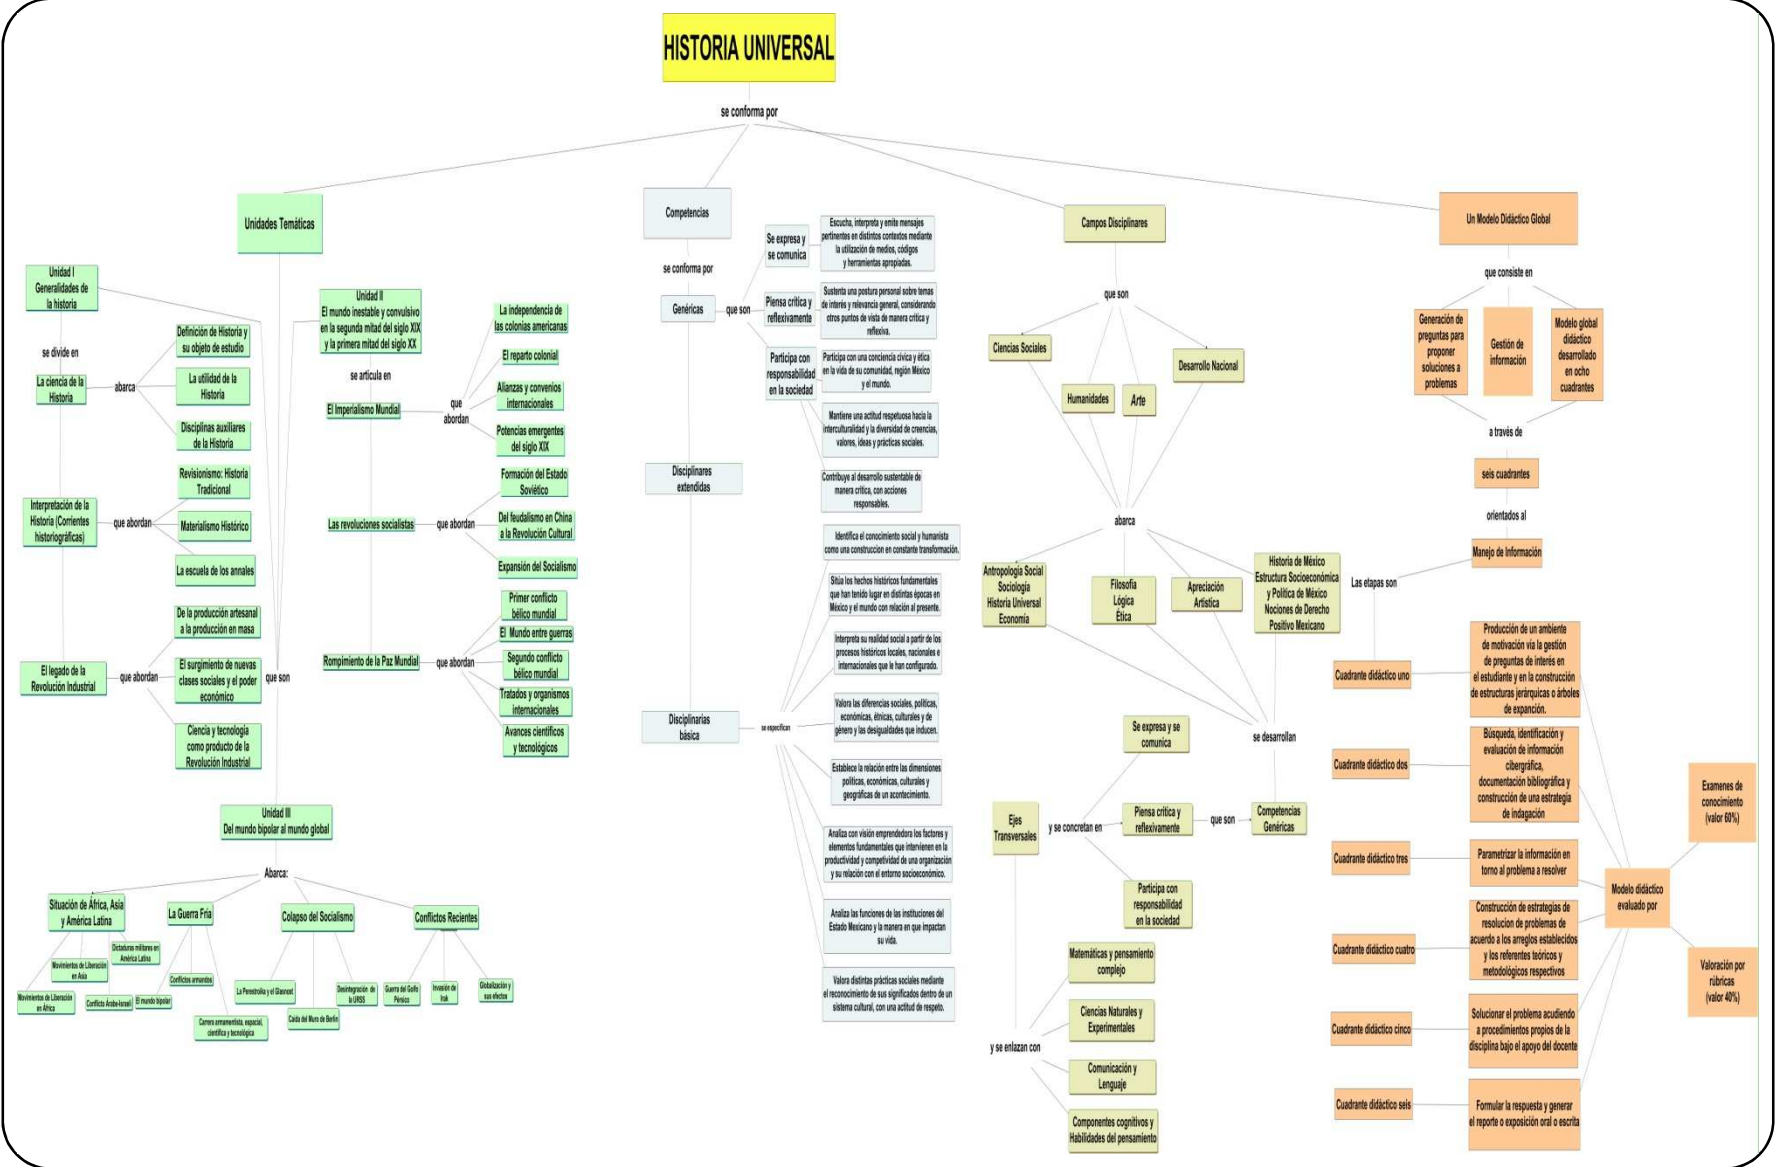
HISTORIA UNIVERSAL

se conforma por

Unidades Temáticas

Unidad I Generalidades de la historia

se divide en

La ciencia de la Historia

abarca

Definición de Historia y su objeto de estudio

La utilidad de la Historia

Disciplinas auxiliares de la Historia

Interpretación de la Historia (Corrientes historiográficas)

que abordan

Revisionismo: Historia Tradicional

Materialismo Histórico

La escuela de los annales

El legado de la Revolución Industrial

que abordan

De la producción artesanal a la producción en masa

El surgimiento de nuevas clases sociales y el poder económico

Ciencia y tecnología como producto de la Revolución Industrial

que son

Unidad II El mundo inestable y convulsivo en la segunda mitad del siglo XIX y la primera mitad del siglo XX

se articula en

El Imperialismo Mundial

que abordan

La independencia de las colonias americanas

El reparto colonial

Alianzas y convenios internacionales

Potencias emergentes del siglo XIX

Las revoluciones socialistas

que abordan

Formación del Estado Soviético

Del feudalismo en China a la Revolución Cultural

Expansión del Socialismo

Rompimiento de la Paz Mundial

que abordan

Primer conflicto bélico mundial

El Mundo entre guerras

Segundo conflicto bélico mundial

Tratados y organismos internacionales

Avances científicos y tecnológicos

Unidad III Del mundo bipolar al mundo global

Abarca:

Situación de África, Asia y América Latina

Movimientos de Liberación en Asia

Dictaduras militares en América Latina

Movimientos de Liberación en África

Conflicto Árabe-Israelí

El mundo bipolar

La Guerra Fría

Conflictos armados

Carrera armamentista, espacial, científica y tecnológica

Colapso del Socialismo

La Perestroika y el Glasnost

Caída del Muro de Berlín

Desintegración de la URSS

Conflictos Recientes

Guerra del Golfo Pérsico

Invasión de Irak

Globalización y sus efectos

Competencias

se conforma por

Genéricas

que son

Se expresa y se comunica

Escucha, interpreta y emite mensajes pertinentes en distintos contextos mediante la utilización de medios, códigos y herramientas apropiadas.

Piensa crítica y reflexivamente

Sustenta una postura personal sobre temas de interés y relevancia general, considerando otros puntos de vista de manera crítica y reflexiva.

Participa con responsabilidad en la sociedad

Participa con una conciencia cívica y ética en la vida de su comunidad, región México y el mundo.

Mantiene una actitud respetuosa hacia la interculturalidad y la diversidad de creencias, valores, ideas y prácticas sociales.

Contribuye al desarrollo sustentable de manera crítica, con acciones responsables.

Disciplinares extendidas

Disciplinares básica

se especifican

Identifica el conocimiento social y humanista como una construcción en constante transformación.

Sitúa los hechos históricos fundamentales que han tenido lugar en distintas épocas en México y el mundo con relación al presente.

Interpreta su realidad social a partir de los procesos históricos locales, nacionales e internacionales que la han configurado.

Valora las diferencias sociales, políticas, económicas, étnicas, culturales y de género y las desigualdades que inducen.

Establece la relación entre las dimensiones políticas, económicas, culturales y geográficas de un acontecimiento.

Analiza con visión emprendedora los factores y elementos fundamentales que intervienen en la productividad y competitividad de una organización y su relación con el entorno socioeconómico.

Analiza las funciones de las instituciones del Estado Mexicano y la manera en que impactan su vida.

Valora distintas prácticas sociales mediante el reconocimiento de sus significados dentro de un sistema cultural, con una actitud de respeto.

Campos Disciplinares

que son

Ciencias Sociales

Humanidades

Arte

Desarrollo Nacional

abarca

Antropología Social Sociología Historia Universal Economía

Filosofía Lógica Ética

Apreciación Artística

Historia de México Estructura Socioeconómica y Política de México Nociones de Derecho Positivo Mexicano

se desarrollan

Competencias Genéricas

que son

Se expresa y se comunica

Piensa crítica y reflexivamente

Participa con responsabilidad en la sociedad

y se concretan en

Ejes Transversales

y se enlazan con

Matemáticas y pensamiento complejo

Ciencias Naturales y Experimentales

Comunicación y Lenguaje

Componentes cognitivos y Habilidades del pensamiento

Un Modelo Didáctico Global

que consiste en

Generación de preguntas para proponer soluciones a problemas

Gestión de información

Modelo global didáctico desarrollado en ocho cuadrantes

a través de

seis cuadrantes

orientados al

Manejo de Información

Las etapas son

Cuadrante didáctico uno

Producción de un ambiente de motivación vía la gestión de preguntas de interés en el estudiante y en la construcción de estructuras jerárquicas o árboles de expansión.

Cuadrante didáctico dos

Búsqueda, identificación y evaluación de información cibergráfica, documentación bibliográfica y construcción de una estrategia de indagación

Cuadrante didáctico tres

Parametrizar la información en torno al problema a resolver

Cuadrante didáctico cuatro

Construcción de estrategias de resolución de problemas de acuerdo a los arreglos establecidos y los referentes teóricos y metodológicos respectivos

Cuadrante didáctico cinco

Solucionar el problema acudiendo a procedimientos propios de la disciplina bajo el apoyo del docente

Cuadrante didáctico seis

Formular la respuesta y generar el reporte o exposición oral o escrita

Modelo didáctico evaluado por

Examenes de conocimiento (valor 60%)

Valoración por rúbricas (valor 40%)